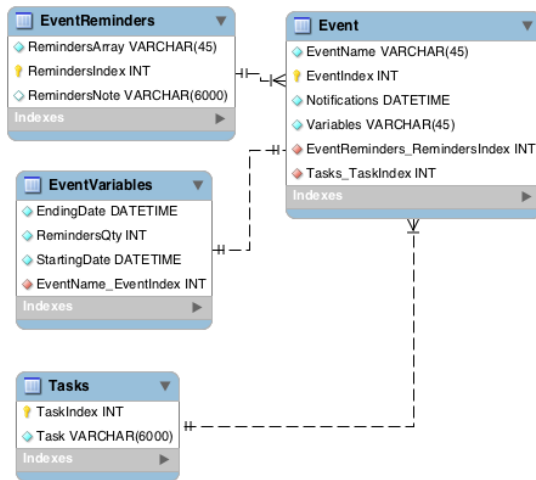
EventReminders
RemindersArray VARCHAR(45)
RemindersIndex INT
RemindersNote VARCHAR(6000)
Indexes

Event
EventName VARCHAR(45)
EventIndex INT
Notifications DATETIME
Variables VARCHAR(45)
EventReminders_RemindersIndex INT
Tasks_TaskIndex INT
Indexes

EventVariables
EndingDate DATETIME
RemindersQty INT
StartingDate DATETIME
EventName_EventIndex INT
Indexes

Tasks
TaskIndex INT
Task VARCHAR(6000)
Indexes